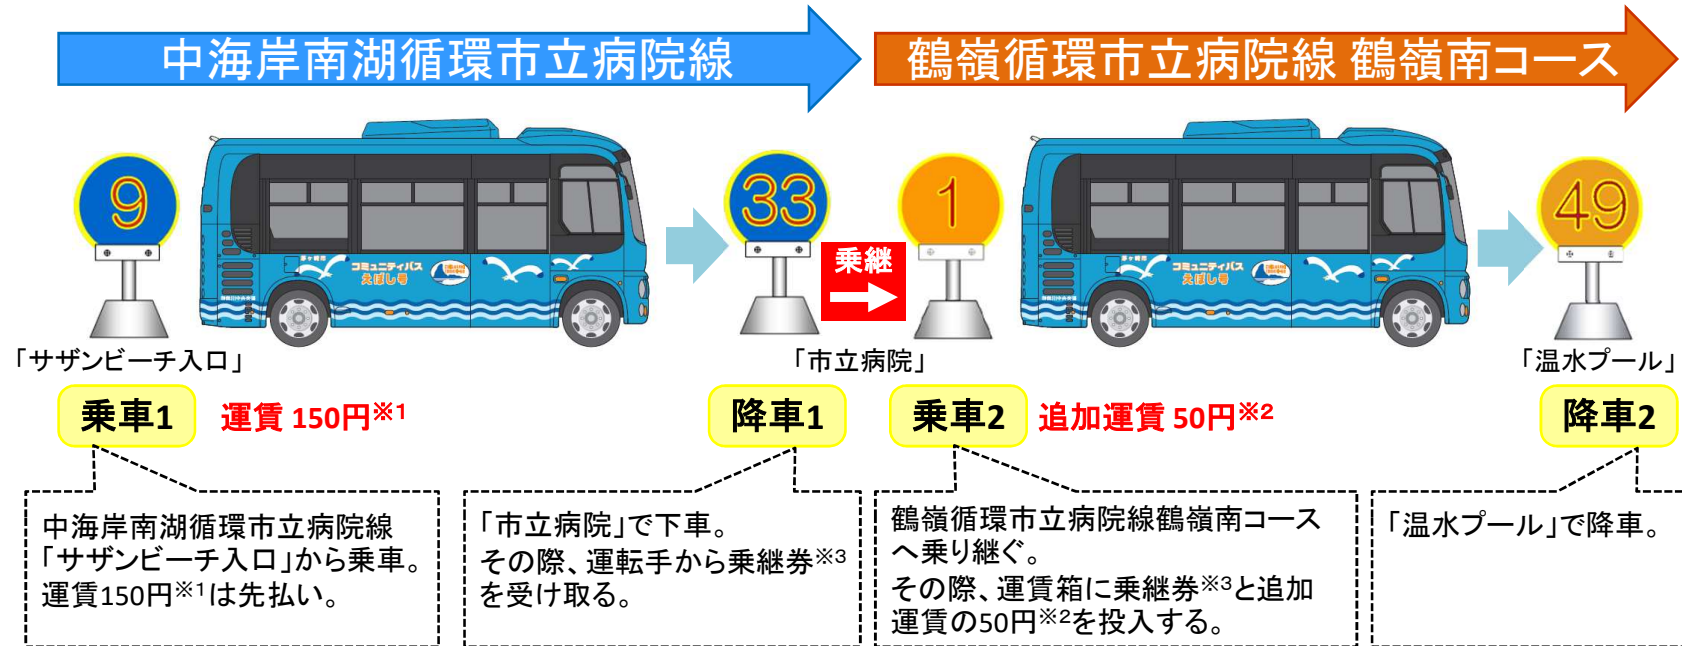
中海岸南湖循環市立病院線

鶴嶺循環市立病院線 鶴嶺南コース

9

33

乗継

1

49

「サザンビーチ入口」

「市立病院」

「温水プール」

乗車1

運賃 150円$^{※1}$

降車1

乗車2

追加運賃 50円$^{※2}$

降車2

中海岸南湖循環市立病院線「サザンビーチ入口」から乗車。運賃150円$^{※1}$は先払い。

「市立病院」で下車。その際、運転手から乗継券$^{※3}$を受け取る。

鶴嶺循環市立病院線鶴嶺南コースへ乗り継ぐ。その際、運賃箱に乗継券$^{※3}$と追加運賃の50円$^{※2}$を投入する。

「温水プール」で降車。